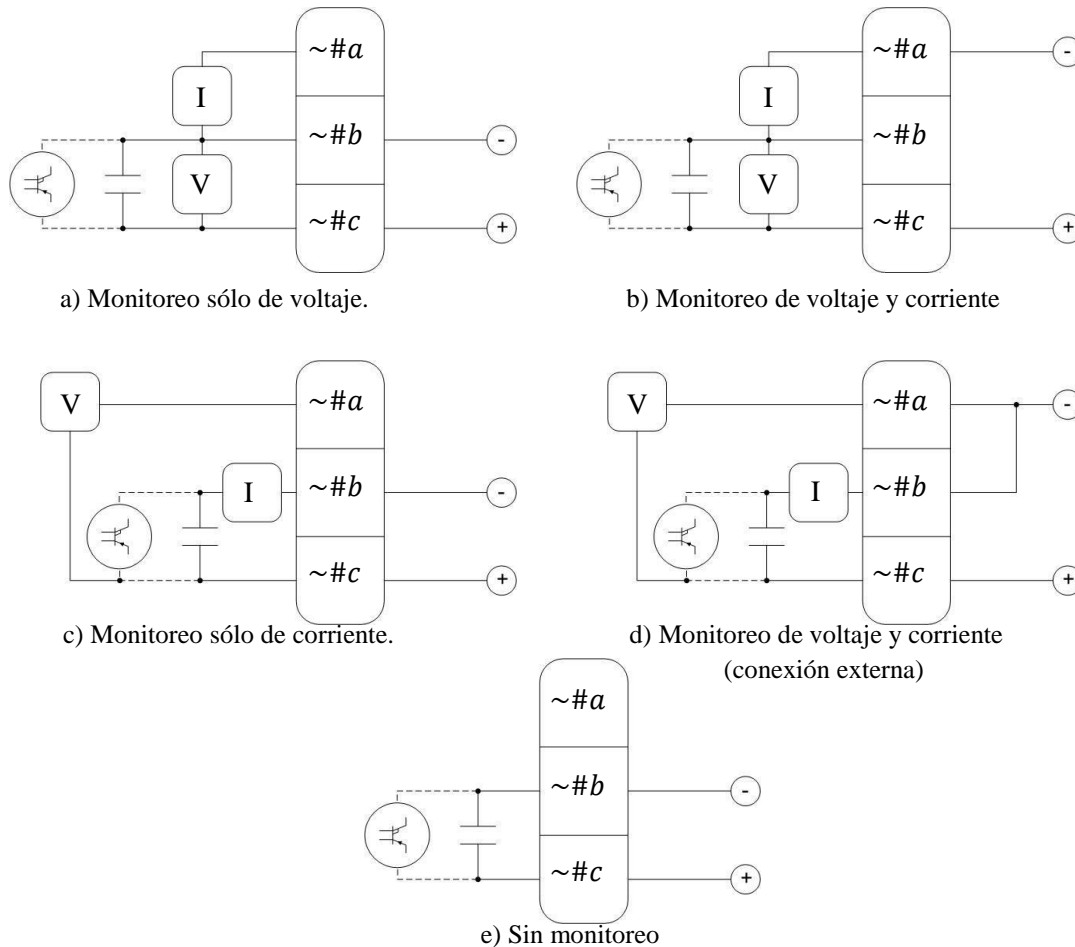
I

V

$\sim\#a$

$\sim\#b$

$\sim\#c$

-

+

a) Monitoreo sólo de voltaje.

I

V

$\sim\#a$

$\sim\#b$

$\sim\#c$

-

+

b) Monitoreo de voltaje y corriente

V

I

$\sim\#a$

$\sim\#b$

$\sim\#c$

-

+

c) Monitoreo sólo de corriente.

V

I

$\sim\#a$

$\sim\#b$

$\sim\#c$

-

+

d) Monitoreo de voltaje y corriente (conexión externa)

$\sim\#a$

$\sim\#b$

$\sim\#c$

-

+

e) Sin monitoreo